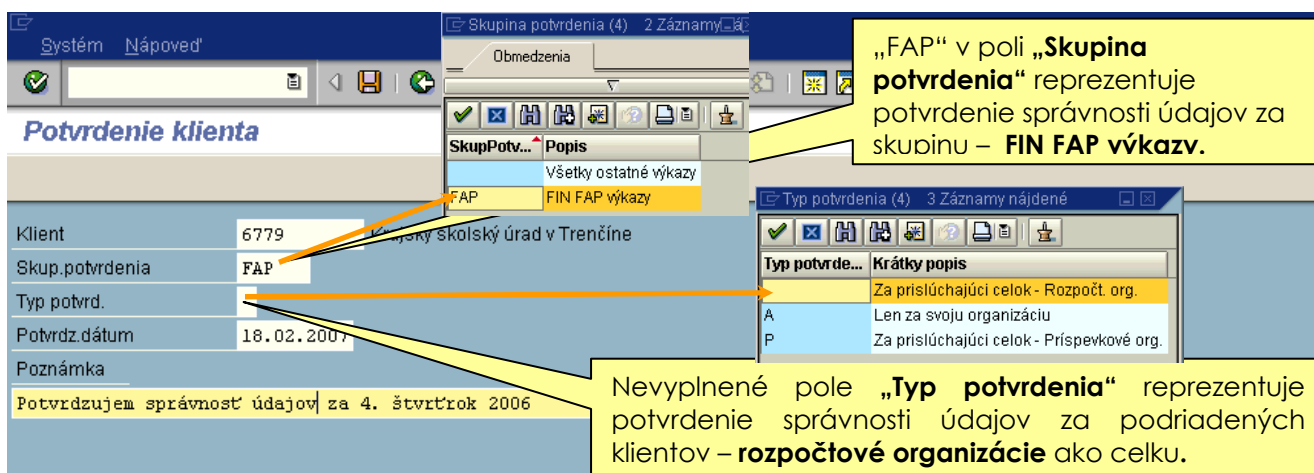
Systém Nápoveď

Potvrdenie klienta

Klient 6779 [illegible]ajský školský úrad v Trenčíne
Skup.potvrdenia FAP
Typ potvrd.
Potvrdz.dátum 18.02.2007
Poznámka
Potvrdzujem správnosť údajov za 4. štvrťrok 2006

Skupina potvrdenia (4) 2 Záznamy

Obmedzenia

| SkupPotv... | Popis |
|---|---|
| | Všetky ostatné výkazy |
| FAP | FIN FAP výkazy |

„FAP“ v poli „Skupina potvrdenia“ reprezentuje potvrdenie správnosti údajov za skupinu – FIN FAP výkazy.

Typ potvrdenia (4) 3 Záznamy nájdené

| Typ potvrde... | Krátky popis |
|---|---|
| | Za prislúchajúci celok - Rozpočt. org. |
| A | Len za svoju organizáciu |
| P | Za prislúchajúci celok - Príspevkové org. |

Nevyplnené pole „Typ potvrdenia“ reprezentuje potvrdenie správnosti údajov za podriadených klientov – rozpočtové organizácie ako celku.